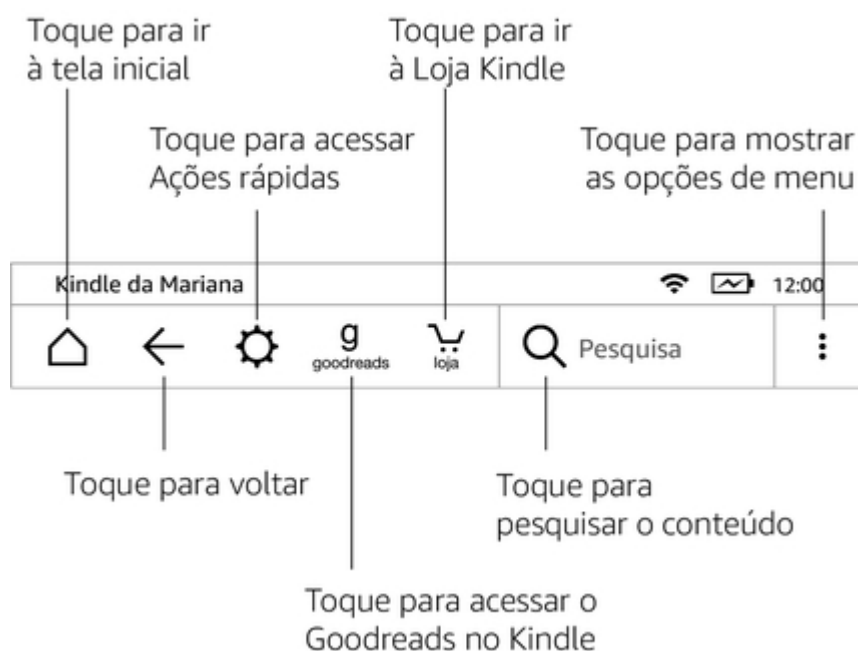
Toque para ir à tela inicial

Toque para ir à Loja Kindle

Toque para acessar Ações rápidas

Toque para mostrar as opções de menu

Kindle da Mariana

12:00

g goodreads

loja

Pesquisa

Toque para voltar

Toque para pesquisar o conteúdo

Toque para acessar o Goodreads no Kindle